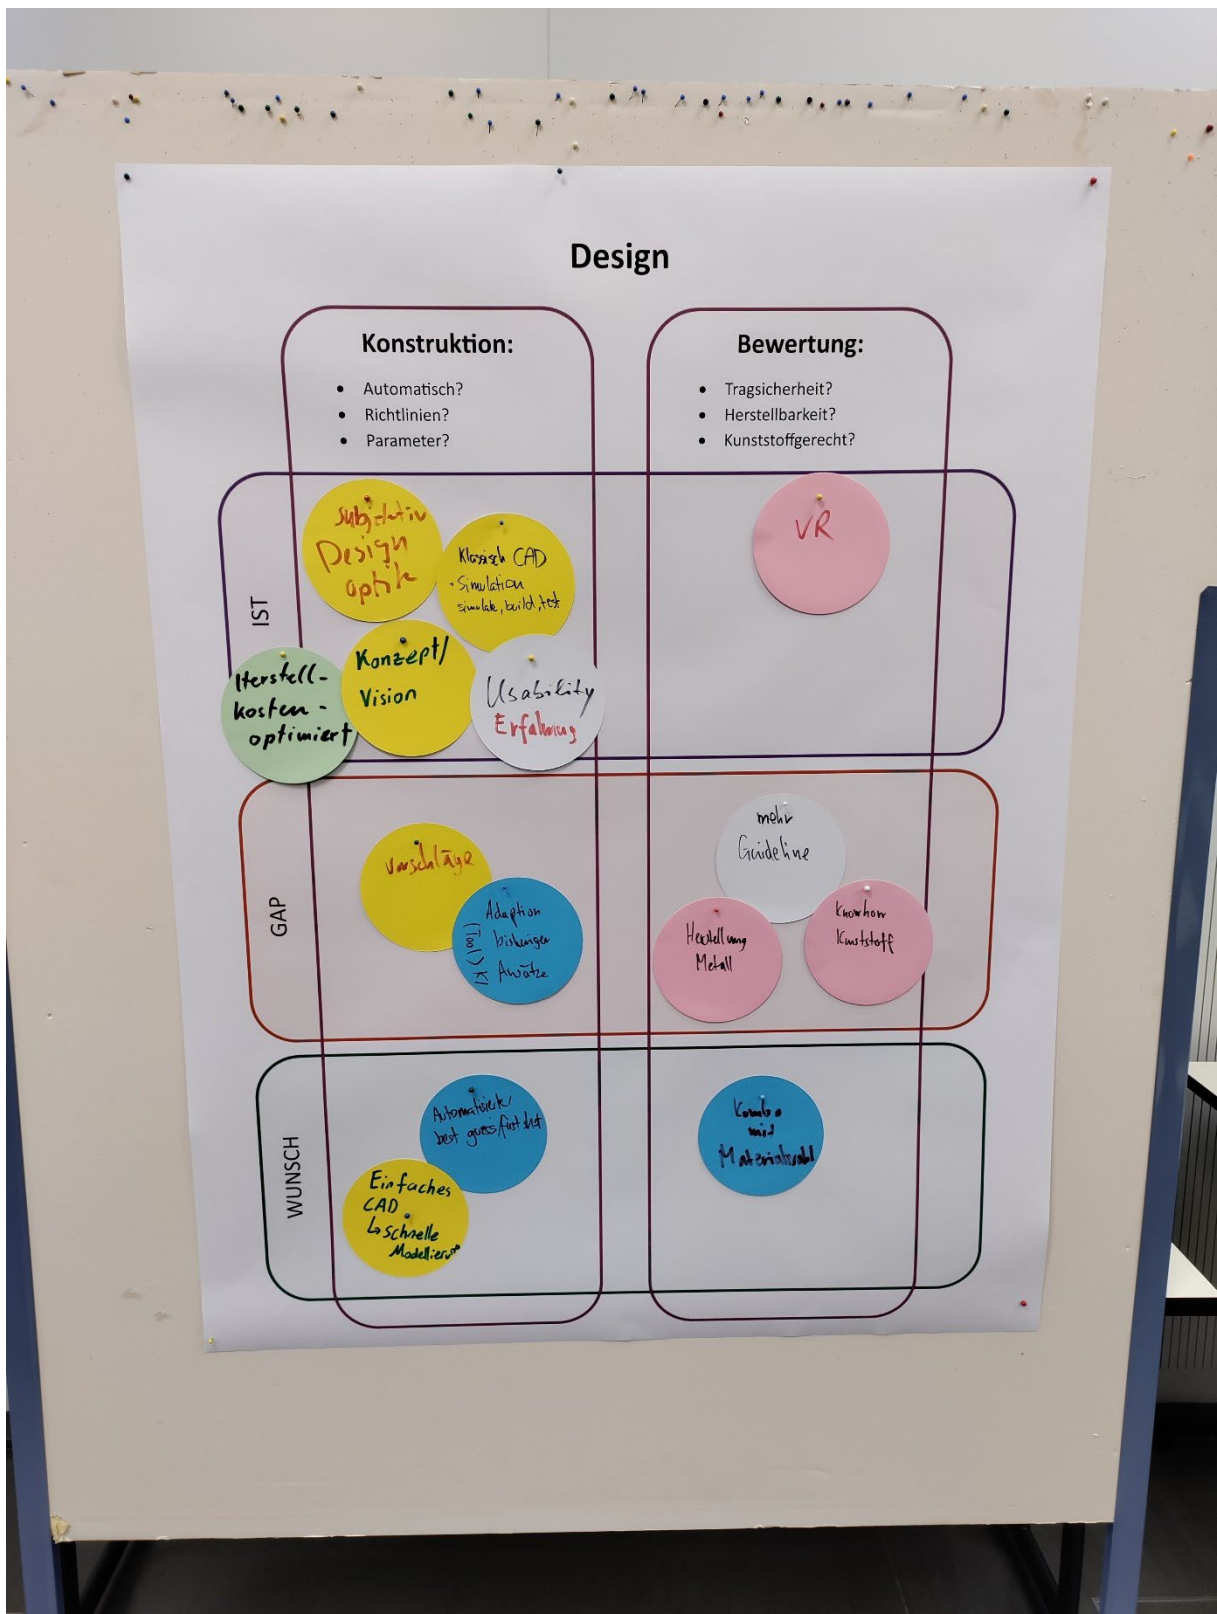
Design

Konstruktion:

- Automatisch?
- Richtlinien?
- Parameter?

Bewertung:

- Tragsicherheit?
- Herstellbarkeit?
- Kunststoffgerecht?

IST

subjektiv
Design
optik

Klassisch CAD
+ Simulation
simulate, build, test

Konzept/
Vision

Herstell-
kosten-
optimiert

Usability
Erfahrung

VR

GAP

Vorschläge

Adaption
bisheriger
Ansätze
(Tool) KI

mehr
Guideline

Herstellung
Metall

Knowhow
Kunststoff

WUNSCH

Automatisierter
best guess/first shot

Einfaches
CAD
↳ Schnelle
Modellierung

Kombo
mit
Materialwahl